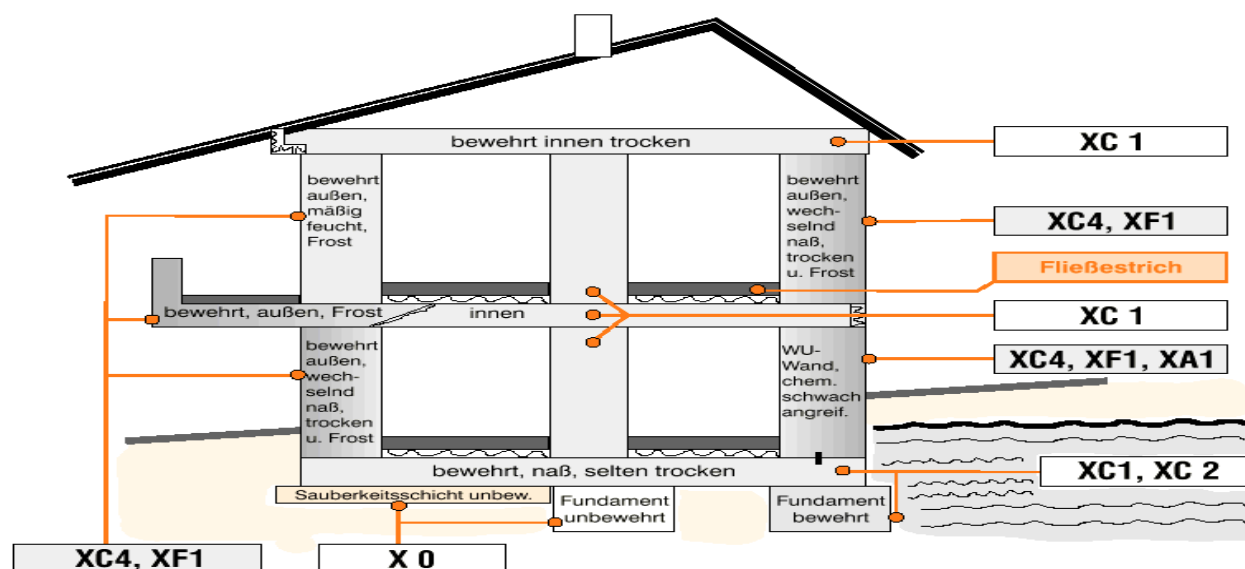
bewehrt innen trocken

XC 1

bewehrt außen, mäßig feucht, Frost

bewehrt außen, wechselnd naß, trocken u. Frost

XC4, XF1

Fließestrich

bewehrt, außen, Frost

innen

XC 1

bewehrt außen, wechselnd naß, trocken u. Frost

WU-Wand, chem. schwach angreif.

XC4, XF1, XA1

bewehrt, naß, selten trocken

XC1, XC 2

Sauberkeitsschicht unbew.

Fundament unbewehrt

Fundament bewehrt

XC4, XF1

X 0